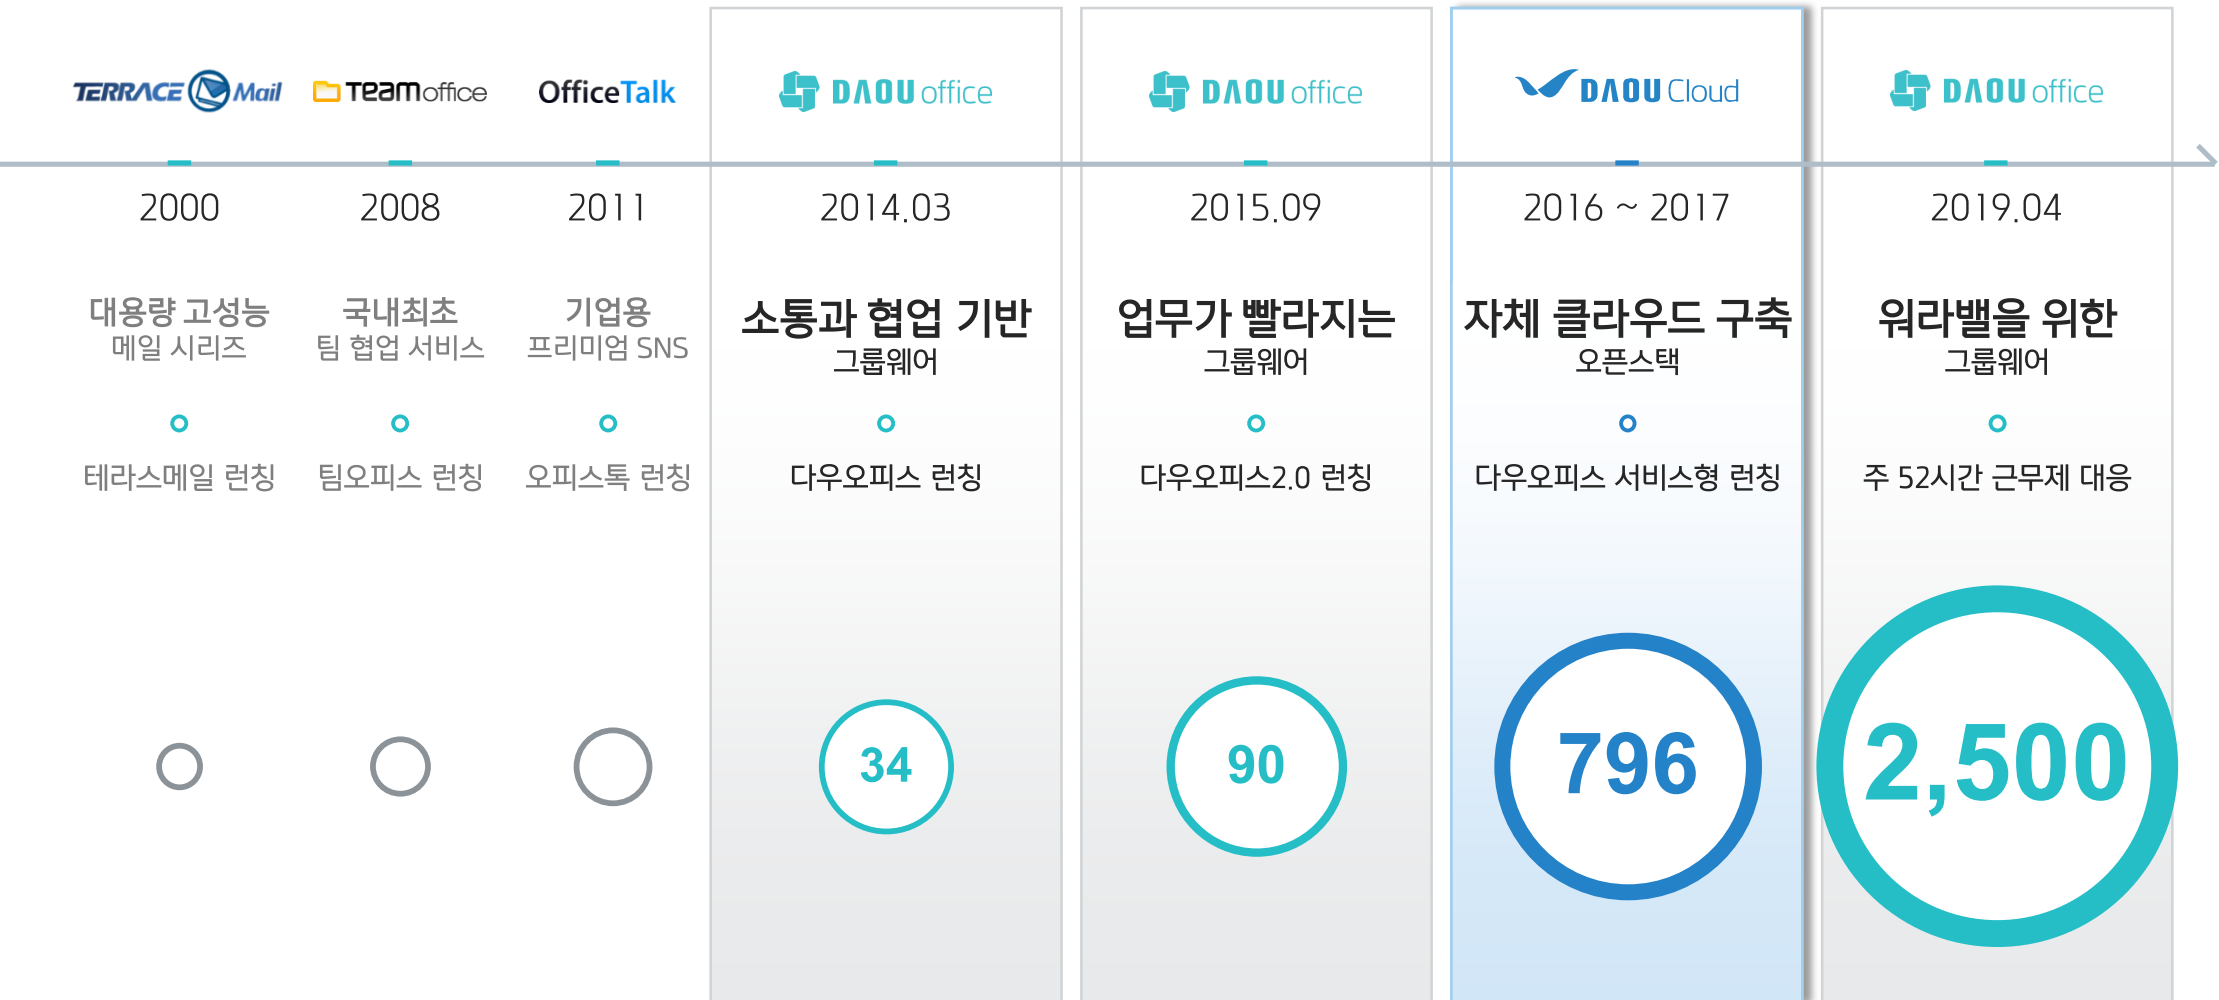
TERRACE Mail
2000
대용량 고성능
메일 시리즈
테라스메일 런칭

Teamoffice
2008
국내최초
팀 협업 서비스
팀오피스 런칭

OfficeTalk
2011
기업용
프리미엄 SNS
오피스톡 런칭

DAOU office
2014.03
소통과 협업 기반
그룹웨어
다우오피스 런칭
34

DAOU office
2015.09
업무가 빨라지는
그룹웨어
다우오피스2.0 런칭
90

DAOU Cloud
2016 ~ 2017
자체 클라우드 구축
오픈스택
다우오피스 서비스형 런칭
796

DAOU office
2019.04
워라밸을 위한
그룹웨어
주 52시간 근무제 대응
2,500